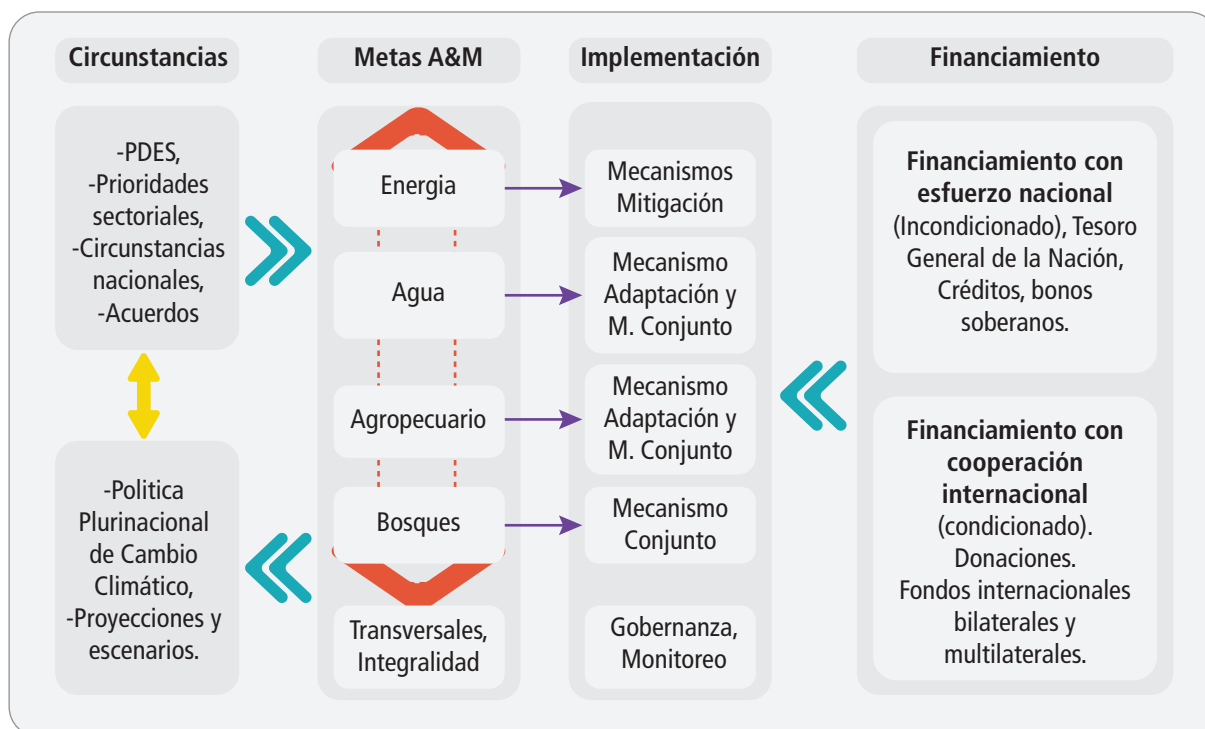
Circunstancias

Metas A&M

Implementación

Financiamiento

-PDES,
-Prioridades sectoriales,
-Circunstancias nacionales,
-Acuerdos

-Politica Plurinacional de Cambio Climático,
-Proyecciones y escenarios.

Energia

Agua

Agropecuario

Bosques

Transversales, Integralidad

Mecanismos Mitigación

Mecanismo Adaptación y M. Conjunto

Mecanismo Adaptación y M. Conjunto

Mecanismo Conjunto

Gobernanza, Monitoreo

**Financiamiento con esfuerzo nacional** (Incondicionado), Tesoro General de la Nación, Créditos, bonos soberanos.

**Financiamiento con cooperación internacional** (condicionado). Donaciones. Fondos internacionales bilaterales y multilaterales.